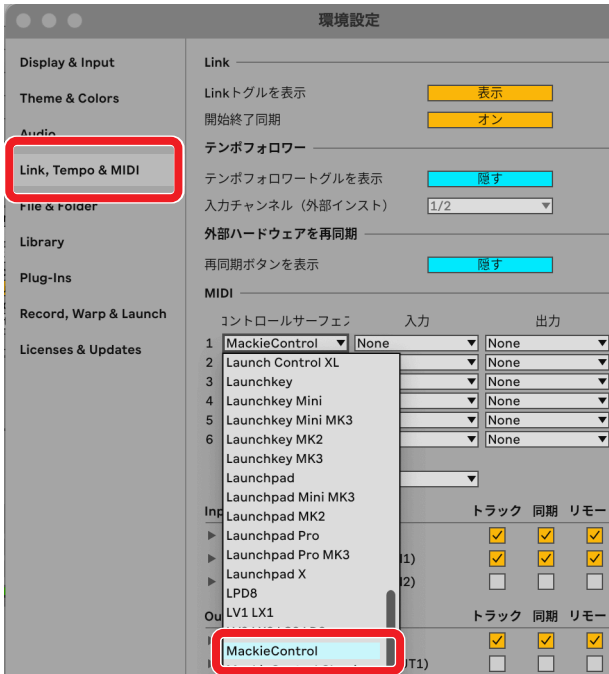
環境設定

Display & Input
Theme & Colors
Audio
Link, Tempo & MIDI
File & Folder
Library
Plug-Ins
Record, Warp & Launch
Licenses & Updates

Link
Linkトグルを表示 表示
開始終了同期 オン
テンポフォロワー
テンポフォロワートグルを表示 隠す
入力チャンネル（外部インスト） 1/2
外部ハードウェアを再同期
再同期ボタンを表示 隠す
MIDI
コントロールサーフェ 入力 出力
1 MackieControl None None
2 None
3 None
4 None
5 None
6 None

Launch Control XL
Launchkey
Launchkey Mini
Launchkey Mini MK3
Launchkey MK2
Launchkey MK3
Launchpad
Launchpad Mini MK3
Launchpad MK2
Launchpad Pro
Launchpad Pro MK3
Launchpad X
LPD8
LV1 LX1
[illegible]
MackieControl
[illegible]

Inp トラック 同期 リモー
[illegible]1)
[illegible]2)
Ou トラック 同期 リモー
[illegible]T1)